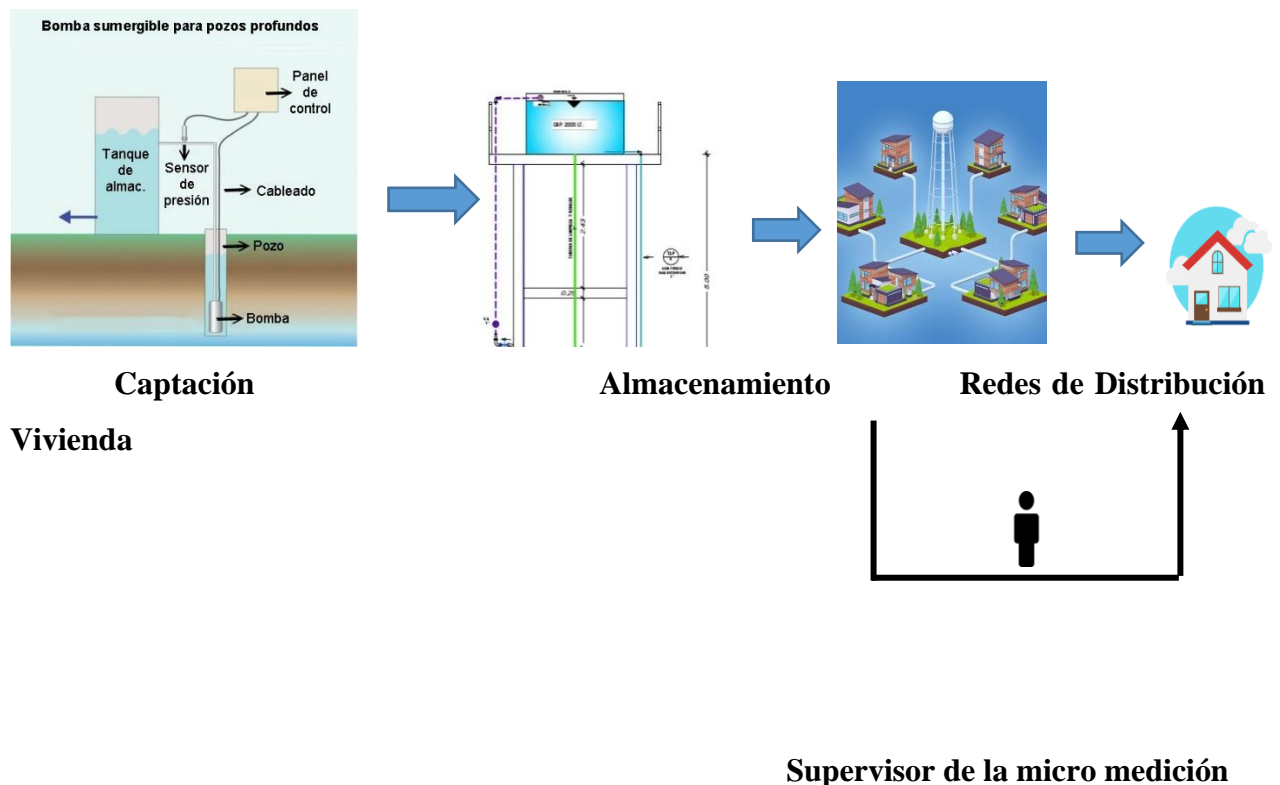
Bomba sumergible para pozos profundos

Panel de control

Tanque de almac.

Sensor de presión

Cableado

Pozo

Bomba

CAP 2000 LT.

2.43

0.26

5.00

Captación

Almacenamiento

Redes de Distribución

Vivienda

Supervisor de la micro medición